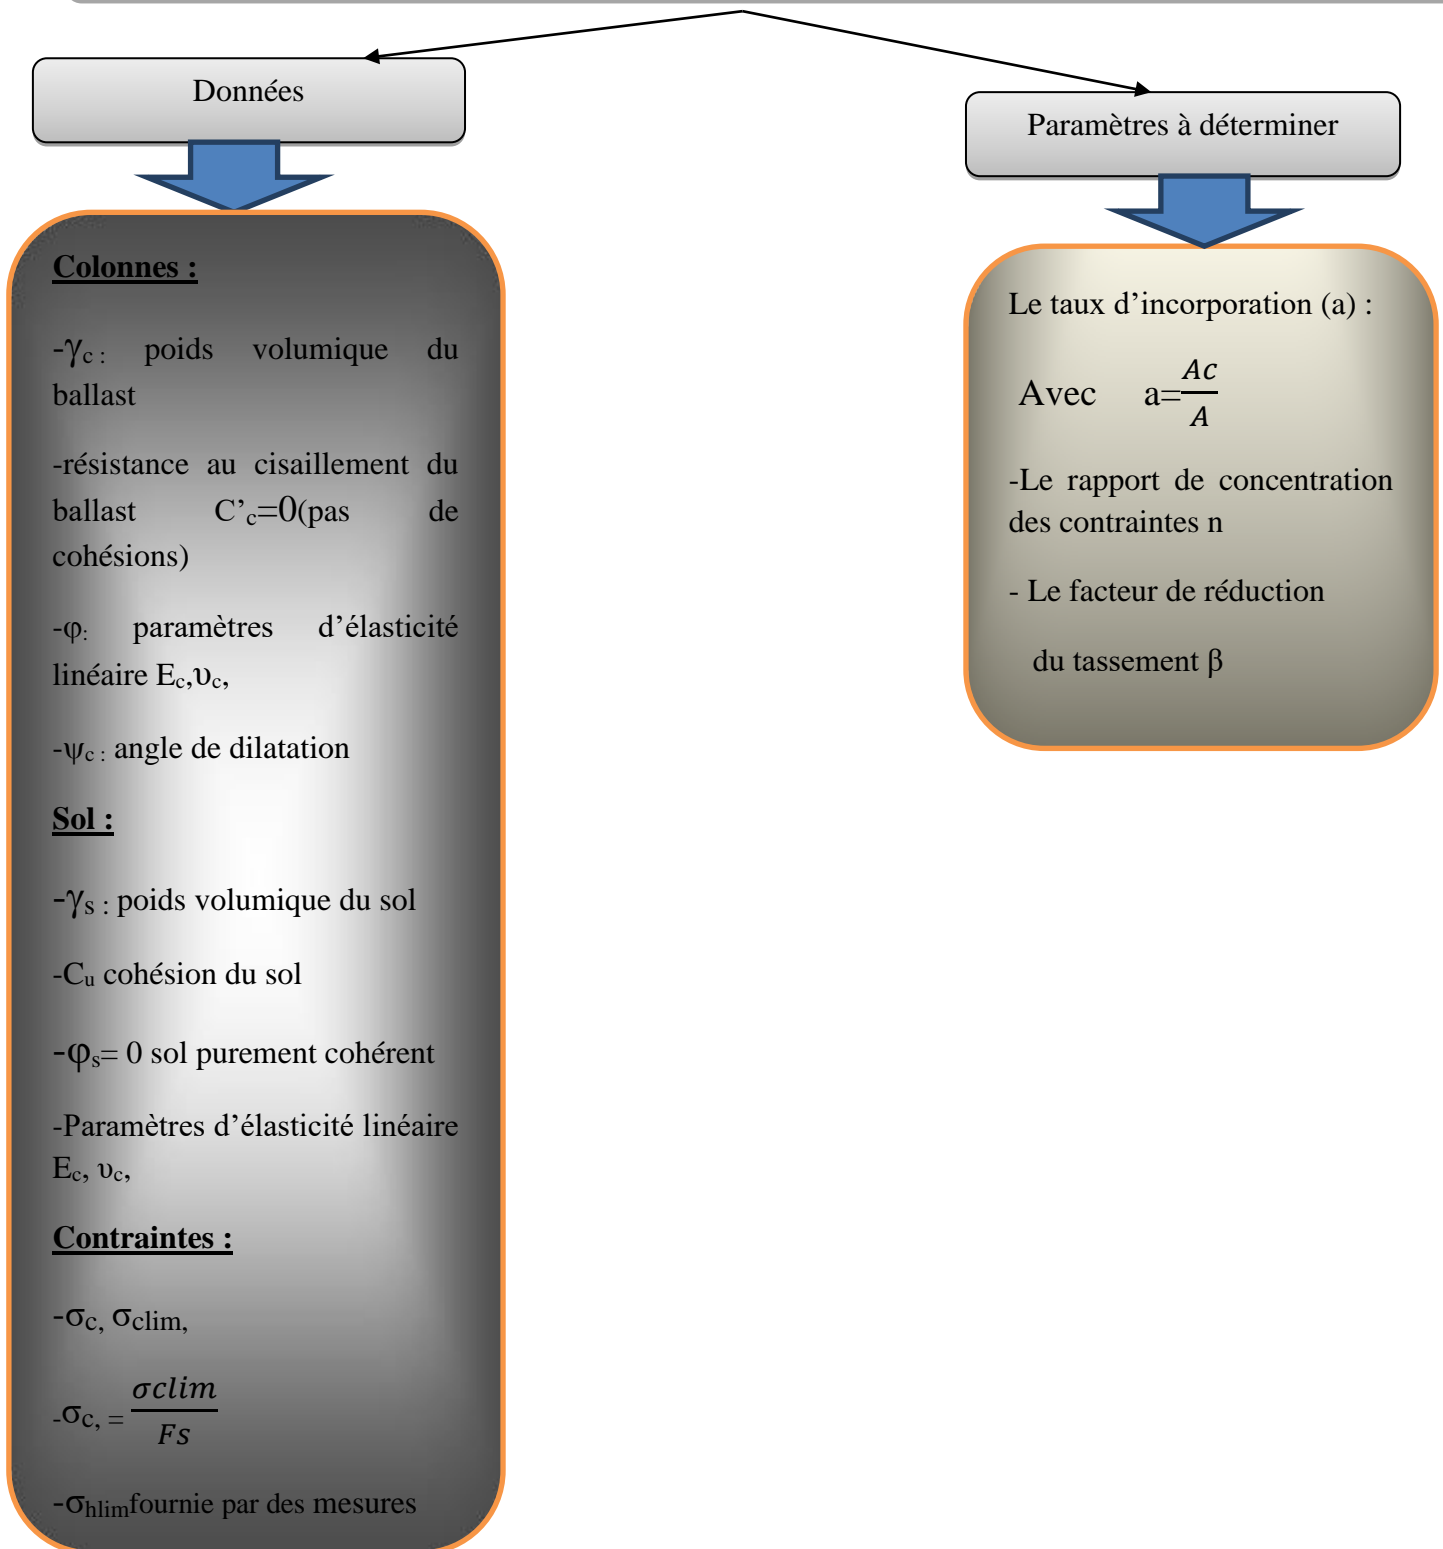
Données

Paramètres à déterminer

Colonnes :

-$\gamma_{c}$ : poids volumique du ballast

-résistance au cisaillement du ballast C'$_{c}$=0(pas de cohésions)

-$\varphi$: paramètres d'élasticité linéaire E$_{c}$,$\upsilon_{c}$,

-$\psi_{c}$ : angle de dilatation

Sol :

-$\gamma_{s}$ : poids volumique du sol

-C$_{u}$ cohésion du sol

-$\varphi_{s}$= 0 sol purement cohérent

-Paramètres d'élasticité linéaire E$_{c}$, $\upsilon_{c}$,

Contraintes :

-$\sigma_{c}$, $\sigma_{clim}$,

-$\sigma_{c}$, = $\frac{\sigma clim}{Fs}$

-$\sigma_{hlim}$fournie par des mesures

Le taux d'incorporation (a) :

Avec a=$\frac{Ac}{A}$

-Le rapport de concentration des contraintes n

- Le facteur de réduction

du tassement $\beta$